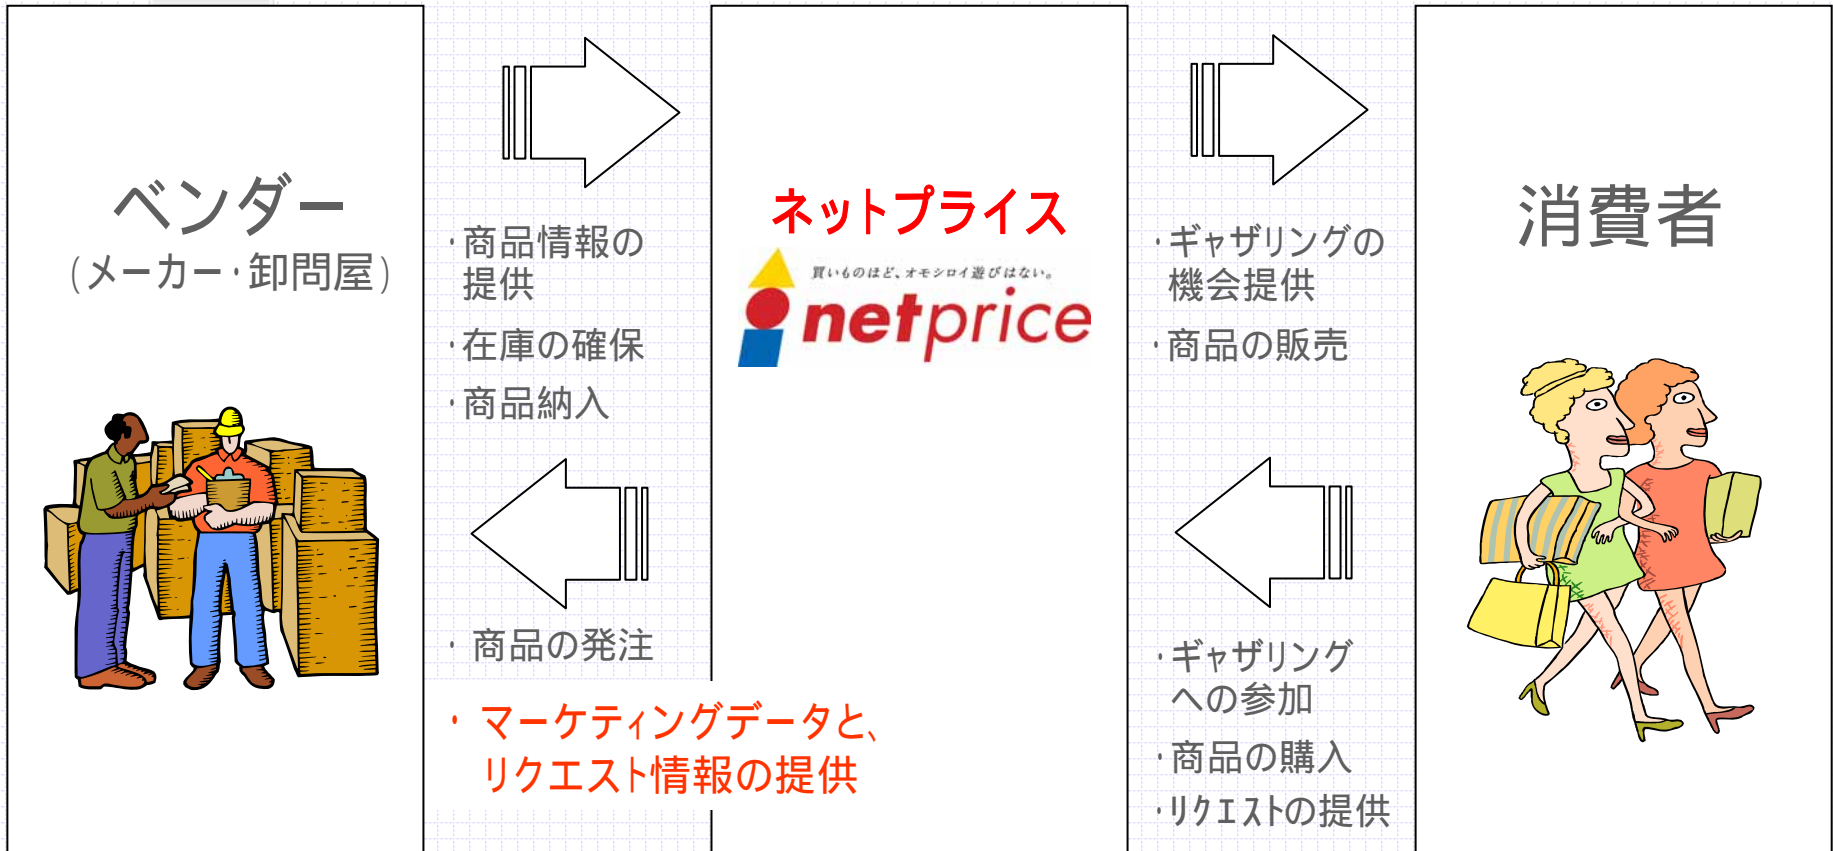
ベンダー
(メーカー・卸問屋)

・商品情報の提供

・在庫の確保

・商品納入

・商品の発注

ネットプライス

買いものほど、オモシロイ遊びはない。

netprice

・マーケティングデータと、リクエスト情報の提供

・ギャザリングの機会提供

・商品の販売

・ギャザリングへの参加

・商品の購入

・リクエストの提供

消費者